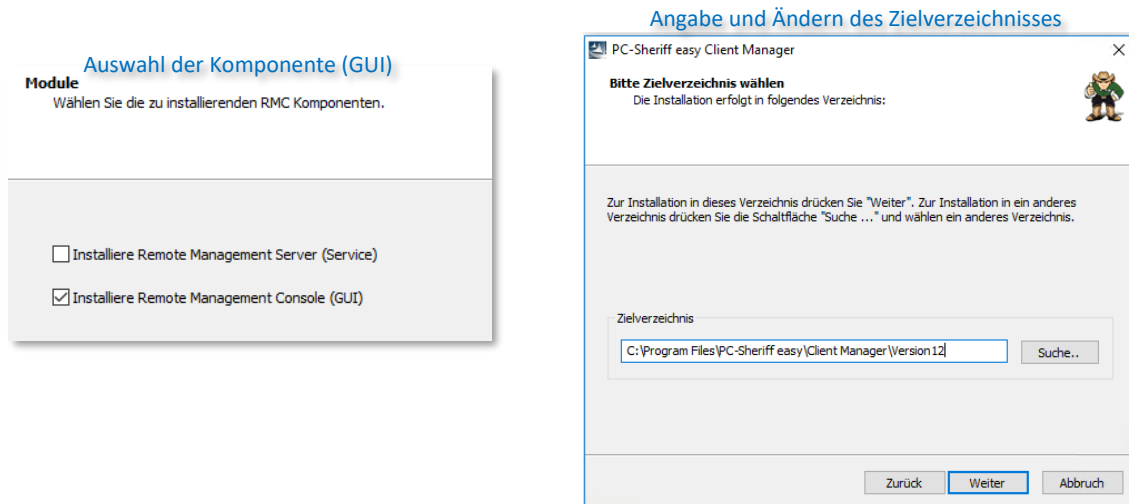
Auswahl der Komponente (GUI)

Module
Wählen Sie die zu installierenden RMC Komponenten.

Installiere Remote Management Server (Service)

Installiere Remote Management Console (GUI)

Angabe und Ändern des Zielverzeichnisses

PC-Sheriff easy Client Manager

×

Bitte Zielverzeichnis wählen
Die Installation erfolgt in folgendes Verzeichnis:

Zur Installation in dieses Verzeichnis drücken Sie "Weiter". Zur Installation in ein anderes Verzeichnis drücken Sie die Schaltfläche "Suche ..." und wählen ein anderes Verzeichnis.

Zielverzeichnis

C:\Program Files\PC-Sheriff easy\Client Manager\Version12

Suche..

Zurück

Weiter

Abbruch